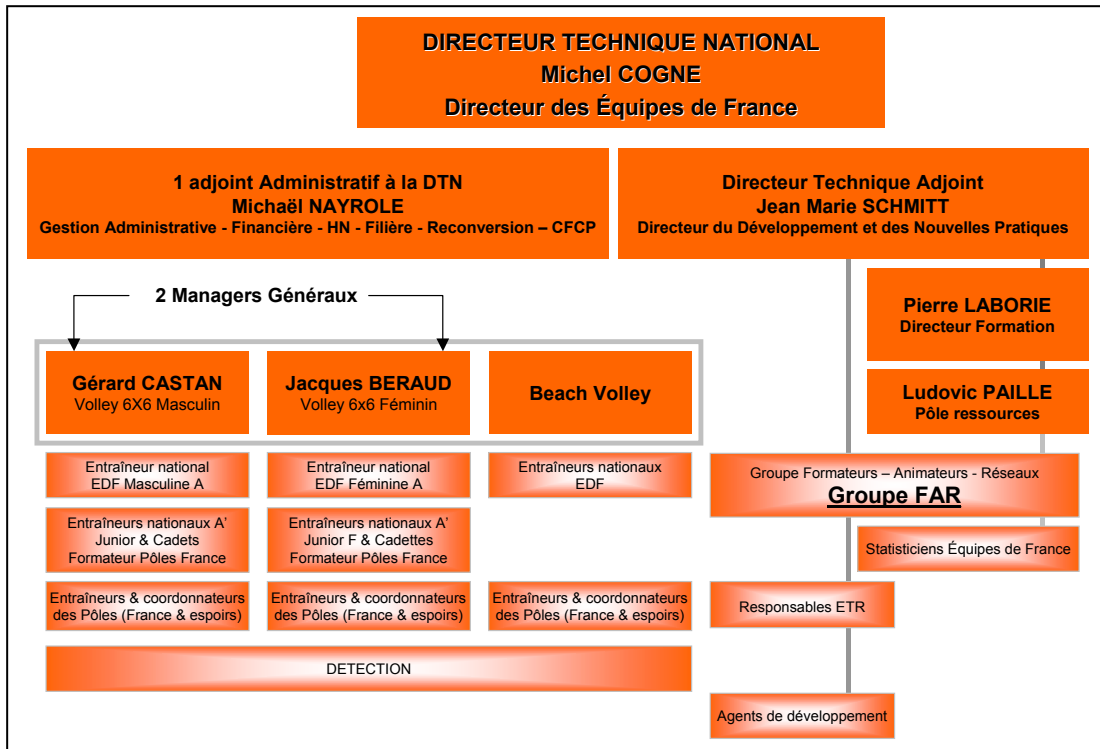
DIRECTEUR TECHNIQUE NATIONAL
Michel COGNE
Directeur des Équipes de France

1 adjoint Administratif à la DTN
Michaël NAYROLE
Gestion Administrative - Financière - HN - Filière - Reconversion – CFCP

Directeur Technique Adjoint
Jean Marie SCHMITT
Directeur du Développement et des Nouvelles Pratiques

2 Managers Généraux

Gérard CASTAN
Volley 6X6 Masculin

Jacques BERAUD
Volley 6x6 Féminin

Beach Volley

Pierre LABORIE
Directeur Formation

Ludovic PAILLE
Pôle ressources

Entraîneur national
EDF Masculine A

Entraîneur national
EDF Féminine A

Entraîneurs nationaux
EDF

Groupe Formateurs – Animateurs - Réseaux
Groupe FAR

Entraîneurs nationaux A'
Junior & Cadets
Formateur Pôles France

Entraîneurs nationaux A'
Junior F & Cadettes
Formateur Pôles France

Statisticiens Équipes de France

Entraîneurs & coordonnateurs
des Pôles (France & espoirs)

Entraîneurs & coordonnateurs
des Pôles (France & espoirs)

Entraîneurs & coordonnateurs
des Pôles (France & espoirs)

Responsables ETR

DETECTION

Agents de développement